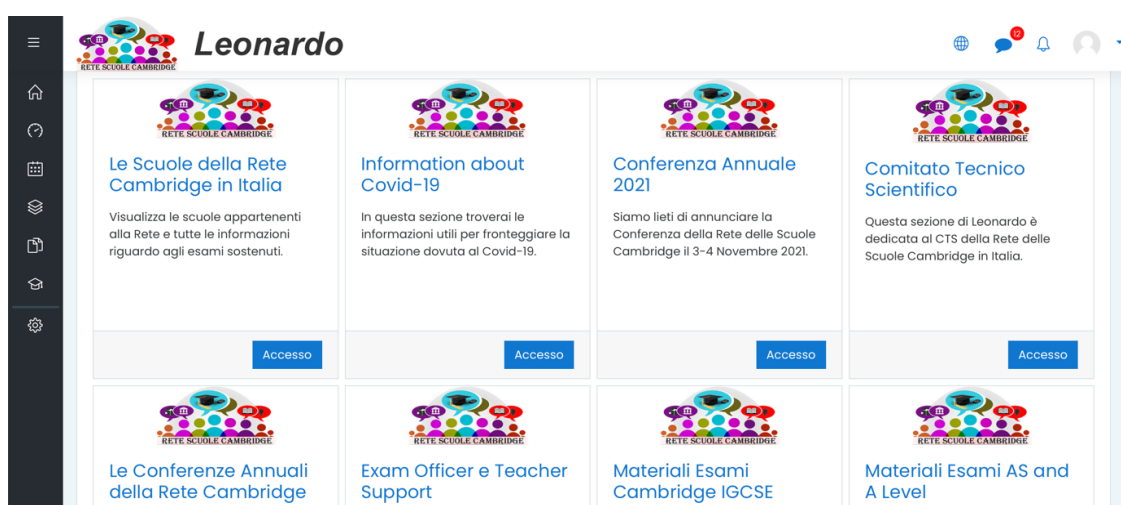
RETE SCUOLE CAMBRIDGE

Leonardo

12

RETE SCUOLE CAMBRIDGE

Le Scuole della Rete Cambridge in Italia

Visualizza le scuole appartenenti alla Rete e tutte le informazioni riguardo agli esami sostenuti.

Accesso

RETE SCUOLE CAMBRIDGE

Information about Covid-19

In questa sezione troverai le informazioni utili per fronteggiare la situazione dovuta al Covid-19.

Accesso

RETE SCUOLE CAMBRIDGE

Conferenza Annuale 2021

Siamo lieti di annunciare la Conferenza della Rete delle Scuole Cambridge il 3-4 Novembre 2021.

Accesso

RETE SCUOLE CAMBRIDGE

Comitato Tecnico Scientifico

Questa sezione di Leonardo è dedicata al CTS della Rete delle Scuole Cambridge in Italia.

Accesso

RETE SCUOLE CAMBRIDGE

Le Conferenze Annuali della Rete Cambridge

RETE SCUOLE CAMBRIDGE

Exam Officer e Teacher Support

RETE SCUOLE CAMBRIDGE

Materiali Esami Cambridge IGCSE

RETE SCUOLE CAMBRIDGE

Materiali Esami AS and A Level